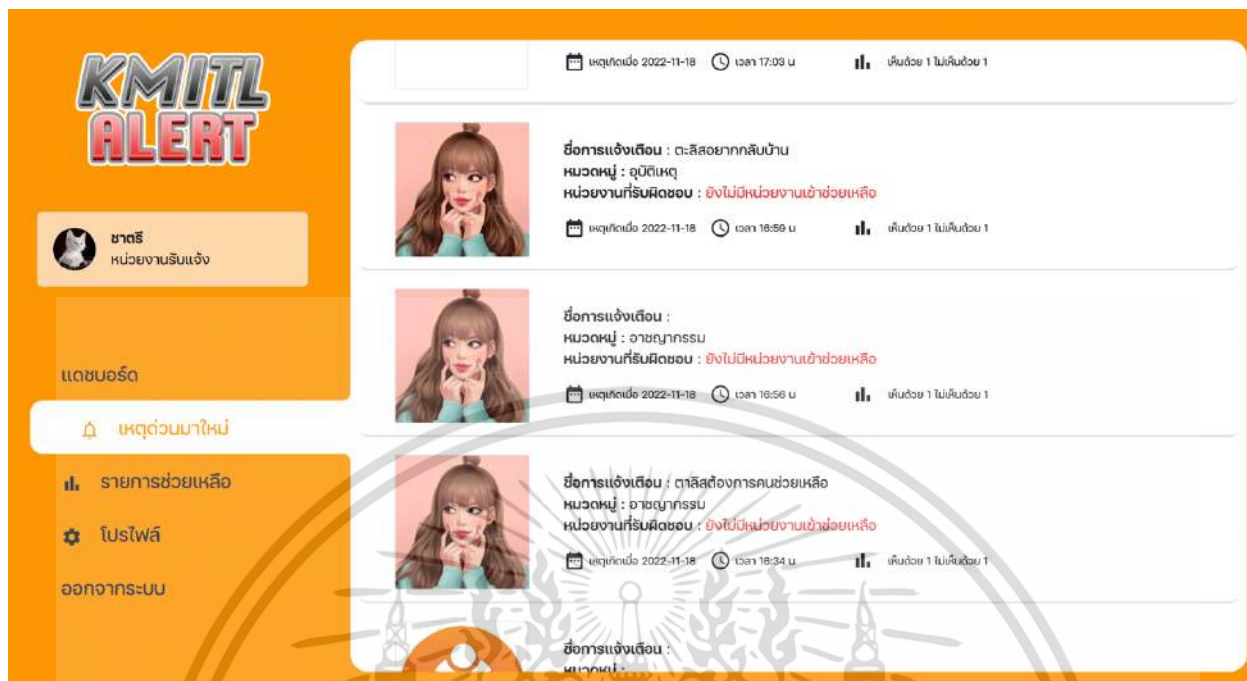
KMITL ALERT

ชาตรี
หน่วยงานรับแจ้ง

แดชบอร์ด
เหตุด่วนมาใหม่
รายการช่วยเหลือ
โปรไฟล์
ออกจากระบบ

เหตุเกิดเมื่อ 2022-11-18 เวลา 17:03 น. เห็นด้วย 1 ไม่เห็นด้วย 1

ชื่อการแจ้งเตือน : ตะลิสอยากกลับบ้าน
หมวดหมู่ : อุบัติเหตุ
หน่วยงานที่รับผิดชอบ : ยังไม่มีหน่วยงานเข้าช่วยเหลือ
เหตุเกิดเมื่อ 2022-11-18 เวลา 16:59 น. เห็นด้วย 1 ไม่เห็นด้วย 1

ชื่อการแจ้งเตือน :
หมวดหมู่ : อาชญากรรม
หน่วยงานที่รับผิดชอบ : ยังไม่มีหน่วยงานเข้าช่วยเหลือ
เหตุเกิดเมื่อ 2022-11-18 เวลา 16:56 น. เห็นด้วย 1 ไม่เห็นด้วย 1

ชื่อการแจ้งเตือน : ตาลิสต้องการคนช่วยเหลือ
หมวดหมู่ : อาชญากรรม
หน่วยงานที่รับผิดชอบ : ยังไม่มีหน่วยงานเข้าช่วยเหลือ
เหตุเกิดเมื่อ 2022-11-18 เวลา 16:34 น. เห็นด้วย 1 ไม่เห็นด้วย 1

ชื่อการแจ้งเตือน :
หมวดหมู่ :